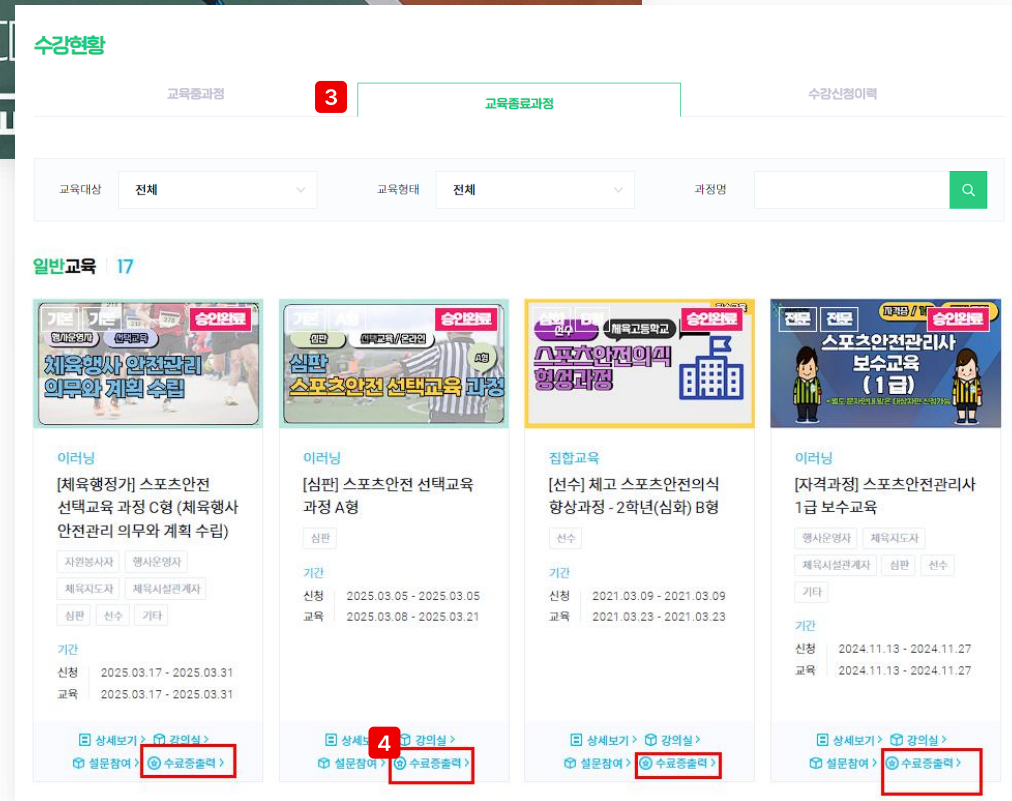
수강현황

교육중과정 3 교육종료과정 수강신청이력

교육대상 전체
교육형태 전체
과정명

일반교육 | 17

기본 기본 행사운영자 현장관리 승인완료
체육행사 안전관리 의무와 계획 수립

이러닝
[체육행정가] 스포츠안전 선택교육 과정 C형 (체육행사 안전관리 의무와 계획 수립)
자원봉사자 행사운영자
체육지도자 체육시설관계자
심판 선수 기타
기간
신청 2025.03.17 - 2025.03.31
교육 2025.03.17 - 2025.03.31
상세보기 > 강의실 >
설문참여 > 수료증출력 >

기본 A형 심판 선택교육 / 온라인 승인완료
심판
스포츠안전 선택교육 과정
A형

이러닝
[심판] 스포츠안전 선택교육 과정 A형
심판
기간
신청 2025.03.05 - 2025.03.05
교육 2025.03.08 - 2025.03.21
상세보기 > 4 강의실 >
설문참여 > 수료증출력 >

선수 B형 체육고등학교 승인완료
스포츠안전의식 향상과정

집합교육
[선수] 체고 스포츠안전의식 향상과정 - 2학년(심화) B형
선수
기간
신청 2021.03.09 - 2021.03.09
교육 2021.03.23 - 2021.03.23
상세보기 > 강의실 >
설문참여 > 수료증출력 >

전문 전문 승인완료
스포츠안전관리사 보수교육 (1급)

이러닝
[자격과정] 스포츠안전관리사 1급 보수교육
행사운영자 체육지도자
체육시설관계자 심판 선수
기타
기간
신청 2024.11.13 - 2024.11.27
교육 2024.11.13 - 2024.11.27
상세보기 > 강의실 >
설문참여 > 수료증출력 >